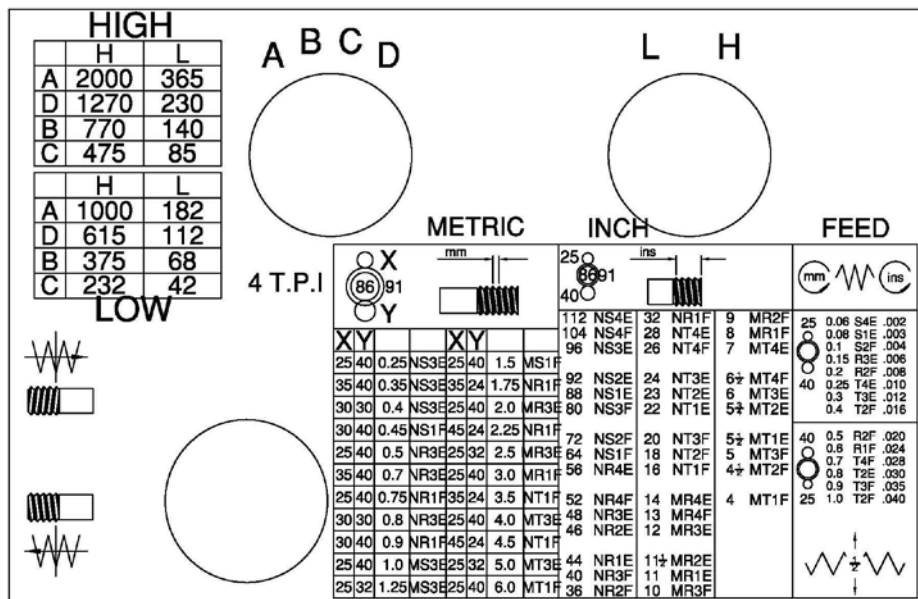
HIGH

| | H | L |
|---|---|---|
| A | 2000 | 365 |
| D | 1270 | 230 |
| B | 770 | 140 |
| C | 475 | 85 |

| | H | L |
|---|---|---|
| A | 1000 | 182 |
| D | 615 | 112 |
| B | 375 | 68 |
| C | 232 | 42 |

LOW

A B C D

L H

4 T.P.I

METRIC

X
86 91
Y
mm

| X | Y | | | X | Y | | |
|---|---|---|---|---|---|---|---|
| 25 | 40 | 0.25 | NS3E | 25 | 40 | 1.5 | MS1F |
| 35 | 40 | 0.35 | NS3E | 35 | 24 | 1.75 | NR1F |
| 30 | 30 | 0.4 | NS3E | 25 | 40 | 2.0 | MR3E |
| 30 | 40 | 0.45 | NS1F | 45 | 24 | 2.25 | NR1F |
| 25 | 40 | 0.5 | NR3E | 25 | 32 | 2.5 | MR3E |
| 35 | 40 | 0.7 | NR3E | 25 | 40 | 3.0 | MR1F |
| 25 | 40 | 0.75 | NR1F | 35 | 24 | 3.5 | NT1F |
| 30 | 30 | 0.8 | NR3E | 25 | 40 | 4.0 | MT3E |
| 30 | 40 | 0.9 | NR1F | 45 | 24 | 4.5 | NT1F |
| 25 | 40 | 1.0 | MS3E | 25 | 32 | 5.0 | MT3E |
| 25 | 32 | 1.25 | MS3E | 25 | 40 | 6.0 | MT1F |

INCH

25
86 91
40
ins

112 NS4E
104 NS4F
96 NS3E

92 NS2E
88 NS1E
80 NS3F

72 NS2F
64 NS1F
56 NR4E

52 NR4F
48 NR3E
46 NR2E

44 NR1E
40 NR3F
36 NR2F

32 NR1F
28 NT4E
26 NT4F

24 NT3E
23 NT2E
22 NT1E

20 NT3F
18 NT2F
16 NT1F

14 MR4E
13 MR4F
12 MR3E

$11\frac{1}{2}$ MR2E
11 MR1E
10 MR3F

9 MR2F
8 MR1F
7 MT4E

$6\frac{1}{2}$ MT4F
6 MT3E
$5\frac{3}{4}$ MT2E

$5\frac{1}{2}$ MT1E
5 MT3F
$4\frac{1}{2}$ MT2F

4 MT1F

FEED

mm ins

25
40
0.06 S4E .002
0.08 S1E .003
0.1 S2F .004
0.15 R3E .006
0.2 R2F .008
0.25 T4E .010
0.3 T3E .012
0.4 T2F .016

40
25
0.5 R2F .020
0.6 R1F .024
0.7 T4F .028
0.8 T2E .030
0.9 T3F .035
1.0 T2F .040

$\frac{1}{2}$